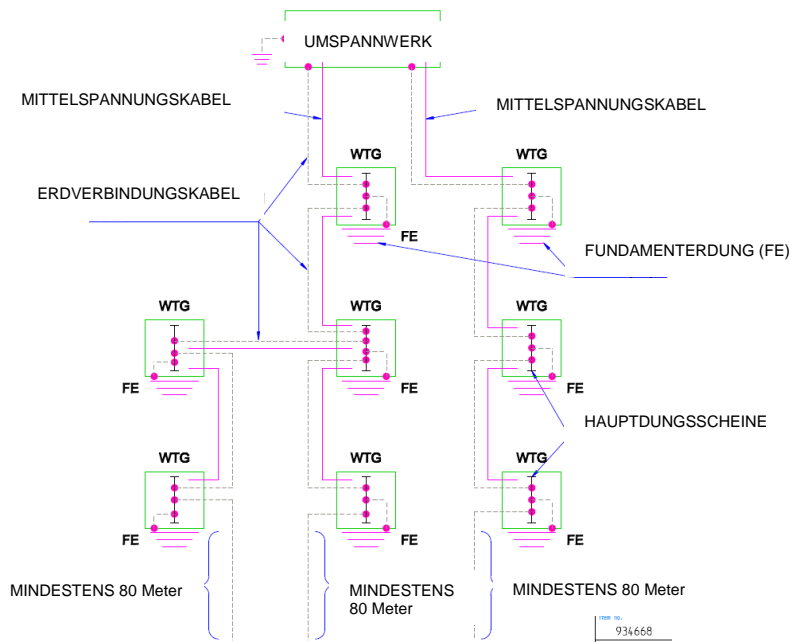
UMSPANNWERK

MITTELSPANNUNGSKABEL

MITTELSPANNUNGSKABEL

WTG

WTG

ERDVERBINDUNGSKABEL

FE

FUNDAMENTERDUNG (FE)

WTG

WTG

WTG

FE

FE

FE

HAUPTDUNGSSCHEINE

WTG

WTG

WTG

FE

FE

FE

MINDESTENS 80 Meter

MINDESTENS 80 Meter

MINDESTENS 80 Meter

ITEM NO.
934668